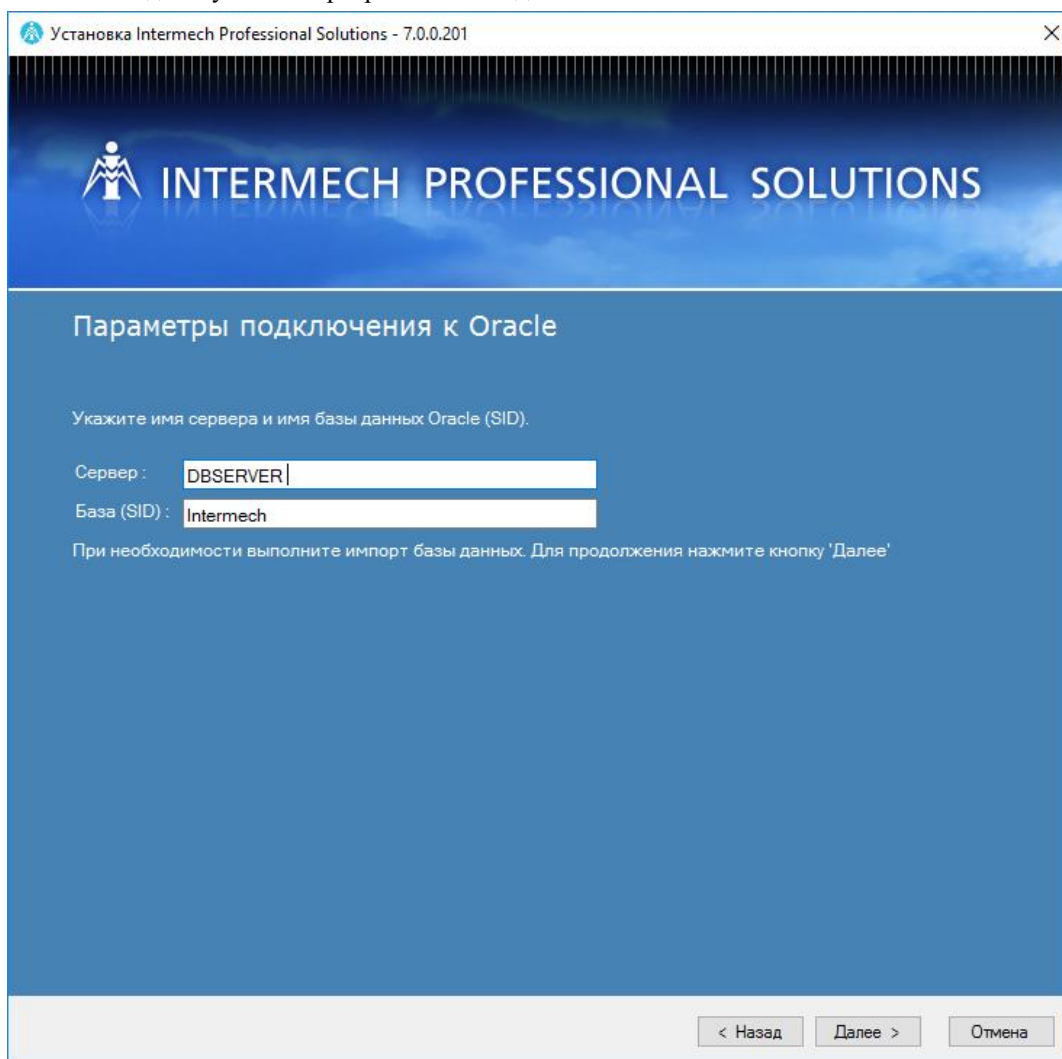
Установка Intermech Professional Solutions - 7.0.0.201

INTERMECH PROFESSIONAL SOLUTIONS

Параметры подключения к Oracle

Укажите имя сервера и имя базы данных Oracle (SID).

Сервер : DBSERVER

База (SID) : Intermech

При необходимости выполните импорт базы данных. Для продолжения нажмите кнопку 'Далее'

< Назад Далее > Отмена